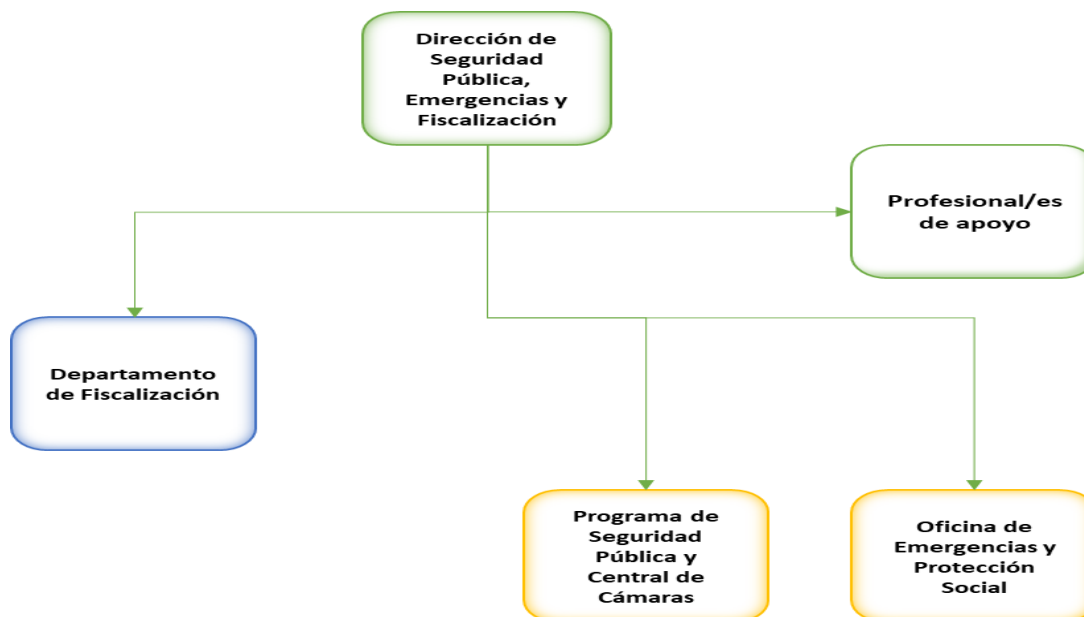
Dirección de Seguridad Pública, Emergencias y Fiscalización

Profesional/es de apoyo

Departamento de Fiscalización

Programa de Seguridad Pública y Central de Cámaras

Oficina de Emergencias y Protección Social